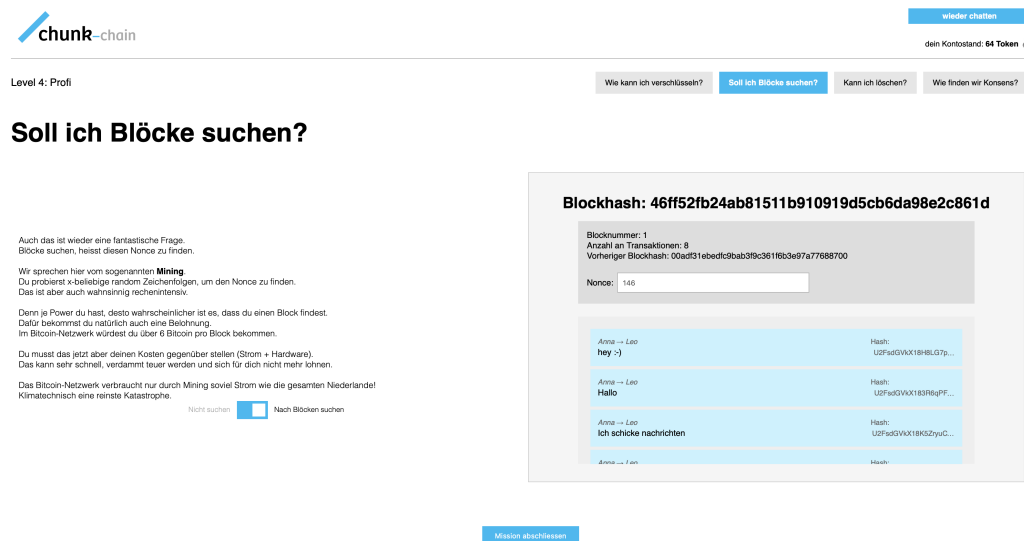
chunk-chain

wieder chatten

dein Kontostand: **64 Token**

Level 4: Profi

Wie kann ich verschlüsseln?

Soll ich Blöcke suchen?

Kann ich löschen?

Wie finden wir Konsens?

# Soll ich Blöcke suchen?

Auch das ist wieder eine fantastische Frage.
Blöcke suchen, heisst diesen Nonce zu finden.

Wir sprechen hier vom sogenannten **Mining**.
Du probierst x-beliebige random Zeichenfolgen, um den Nonce zu finden.
Das ist aber auch wahnsinnig rechenintensiv.

Denn je Power du hast, desto wahrscheinlicher ist es, dass du einen Block findest.
Dafür bekommst du natürlich auch eine Belohnung.
Im Bitcoin-Netzwerk würdest du über 6 Bitcoin pro Block bekommen.

Du musst das jetzt aber deinen Kosten gegenüber stellen (Strom + Hardware).
Das kann sehr schnell, verdammt teuer werden und sich für dich nicht mehr lohnen.

Das Bitcoin-Netzwerk verbraucht nur durch Mining soviel Strom wie die gesamten Niederlande!
Klimatechnisch eine reinste Katastrophe.

Nicht suchen

Nach Blöcken suchen

Blockhash: 46ff52fb24ab81511b910919d5cb6da98e2c861d

Blocknummer: 1
Anzahl an Transaktionen: 8
Vorheriger Blockhash: 00adf31ebedfc9bab3f9c361f6b3e97a77688700

Nonce: 146

Anna → Leo
hey :-)
Hash:
U2FsdGVkX18HBLG7p...

Anna → Leo
Hallo
Hash:
U2FsdGVkX183R6qPF...

Anna → Leo
Ich schicke nachrichten
Hash:
U2FsdGVkX18K5ZryuC...

Anna → Leo
Hash:

Mission abschliessen